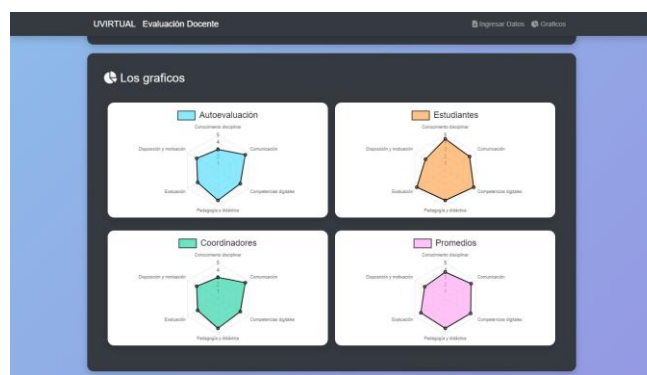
UVIRTUAL Evaluación Docente

Ingresar Datos Graficos

Los graficos

Autoevaluación

Conocimiento disciplinar
5
4
3
2
1
Comunicación
Competencias digitales
Pedagogía y didáctica
Evaluación
Disposición y motivación

Estudiantes

Conocimiento disciplinar
5
4
3
2
1
Comunicación
Competencias digitales
Pedagogía y didáctica
Evaluación
Disposición y motivación

Coordinadores

Conocimiento disciplinar
5
4
3
2
1
Comunicación
Competencias digitales
Pedagogía y didáctica
Evaluación
Disposición y motivación

Promedios

Conocimiento disciplinar
5
4
3
2
1
Comunicación
Competencias digitales
Pedagogía y didáctica
Evaluación
Disposición y motivación